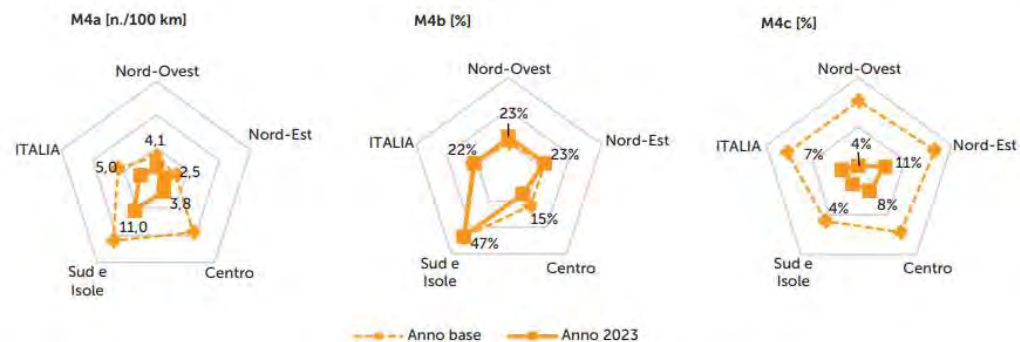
M4a [n./100 km]

Nord-Ovest
Nord-Est
Centro
Sud e Isole
ITALIA
4,1
2,5
3,8
11,0
5,0

M4b [%]

Nord-Ovest
Nord-Est
Centro
Sud e Isole
ITALIA
23%
23%
15%
47%
22%

M4c [%]

Nord-Ovest
Nord-Est
Centro
Sud e Isole
ITALIA
4%
11%
8%
4%
7%

Anno base
Anno 2023